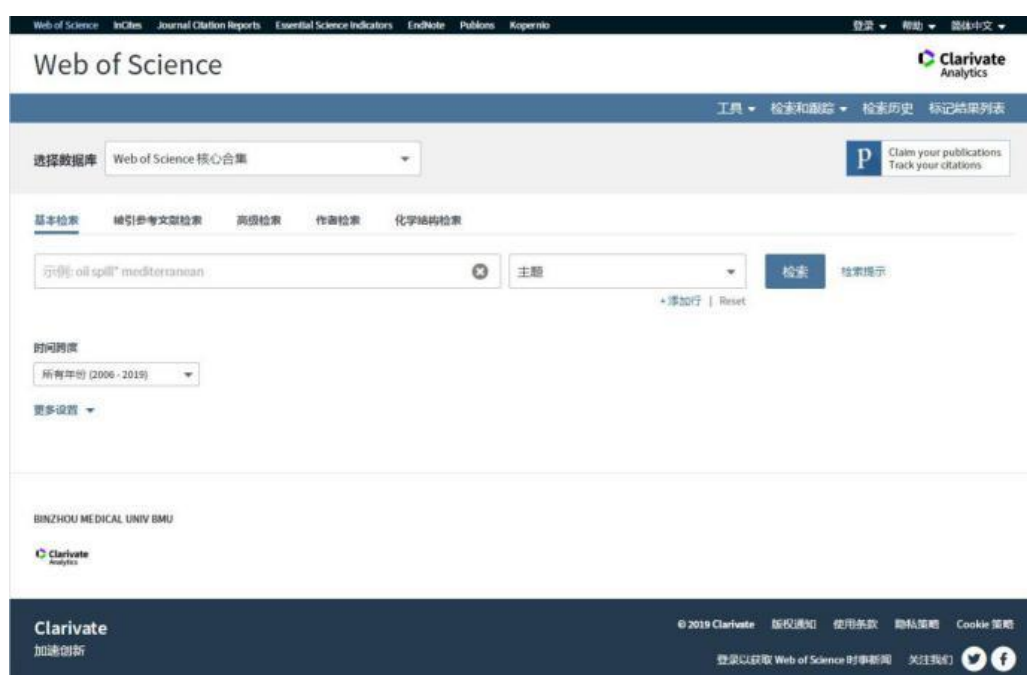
Web of Science InCites Journal Citation Reports Essential Science Indicators EndNote Publons Kopernio

登录 ▾ 帮助 ▾ 简体中文 ▾

Web of Science

Clarivate Analytics

工具 ▾ 检索和跟踪 ▾ 检索历史 标记结果列表

选择数据库 Web of Science 核心合集

Claim your publications Track your citations

基本检索 被引参考文献检索 高级检索 作者检索 化学结构检索

示例: oil spill* mediterranean

主题

检索 检索提示

+添加行 | Reset

时间跨度

所有年份 (2006 - 2019)

更多设置 ▾

BINZHOU MEDICAL UNIV BMU

Clarivate Analytics

Clarivate
加速创新

© 2019 Clarivate 版权通知 使用条款 隐私策略 Cookie 策略

登录以获取 Web of Science 时事新闻 关注我们